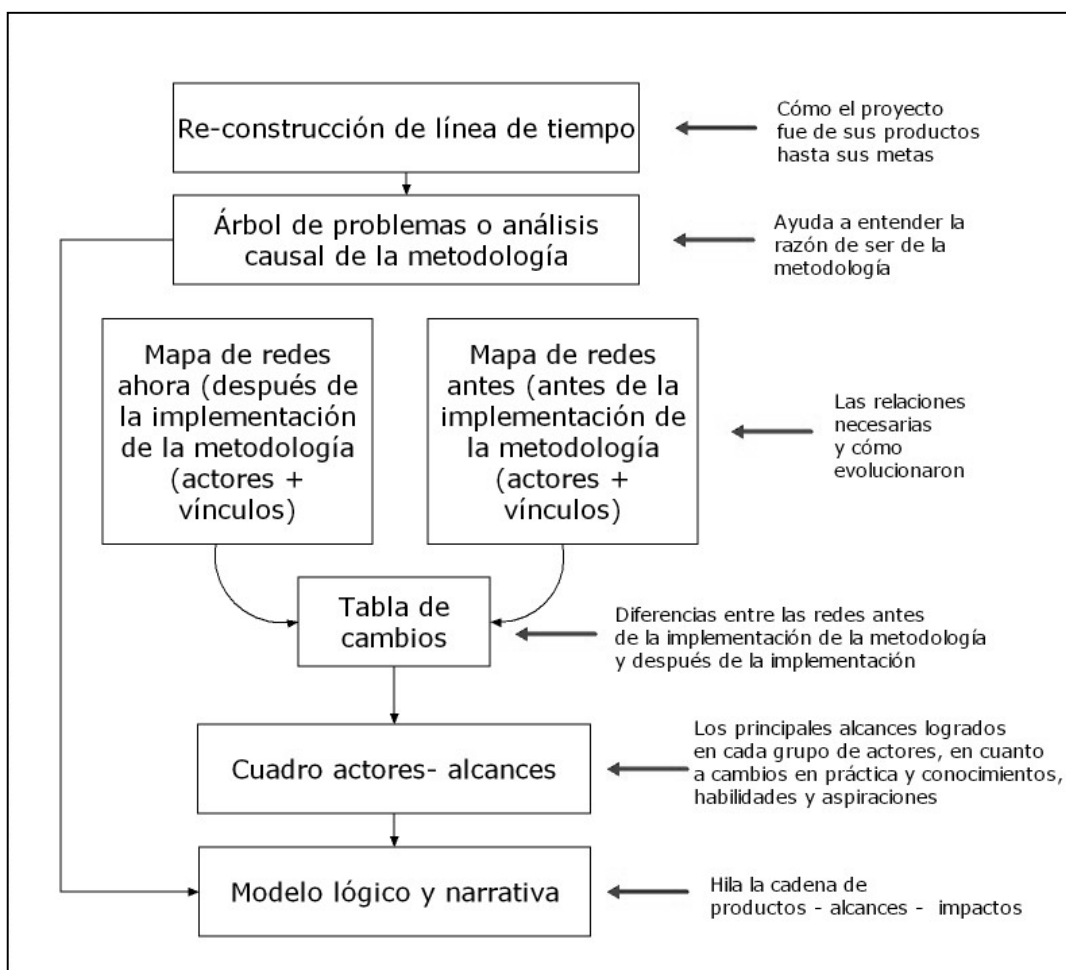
Re-construcción de línea de tiempo

Cómo el proyecto fue de sus productos hasta sus metas

Árbol de problemas o análisis causal de la metodología

Ayuda a entender la razón de ser de la metodología

Mapa de redes ahora (después de la implementación de la metodología (actores + vínculos)

Mapa de redes antes (antes de la implementación de la metodología (actores + vínculos)

Las relaciones necesarias y cómo evolucionaron

Tabla de cambios

Diferencias entre las redes antes de la implementación de la metodología y después de la implementación

Cuadro actores- alcances

Los principales alcances logrados en cada grupo de actores, en cuanto a cambios en práctica y conocimientos, habilidades y aspiraciones

Modelo lógico y narrativa

Hila la cadena de productos - alcances - impactos